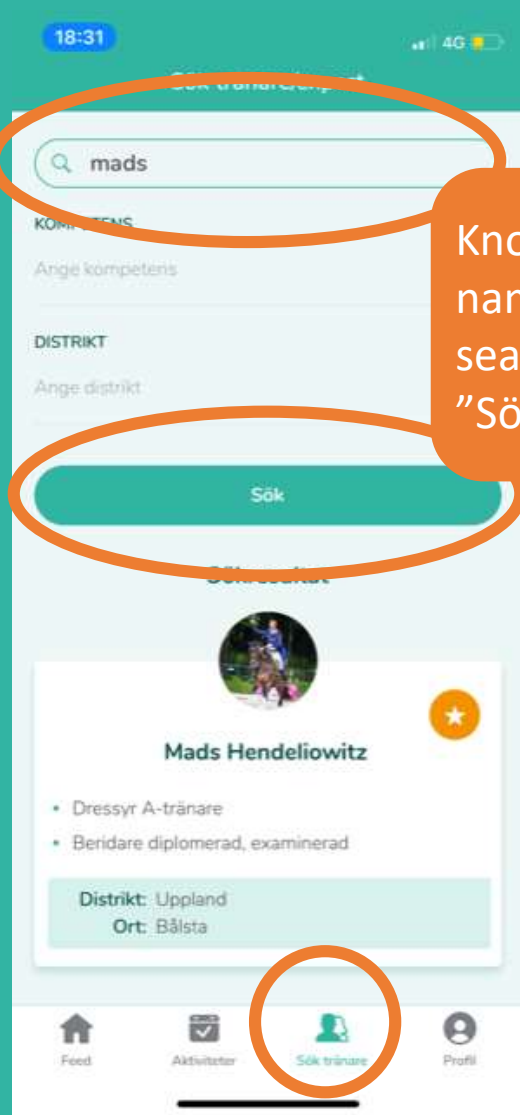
18:31

4G

Sök tränare/expert

mads

KOMPETENS

Ange kompetens

DISTRIKT

Ange distrikt

Kno nam sea ”Sö

Sök

Sökresultat

Mads Hendeliowitz

• Dressyr A-tränare
• Beridare diplomerad, examinerad

Distrikt: Uppland
Ort: Bålsta

Feed

Aktiviteter

Sök tränare

Profil